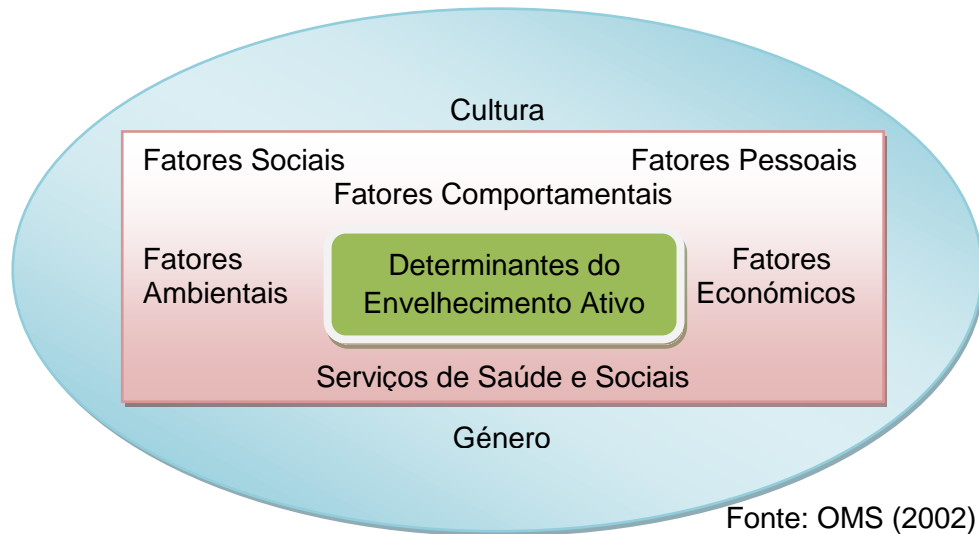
Cultura

Fatores Sociais

Fatores Pessoais

Fatores Comportamentais

Fatores Ambientais

Determinantes do Envelhecimento Ativo

Fatores Económicos

Serviços de Saúde e Sociais

Género

Fonte: OMS (2002)